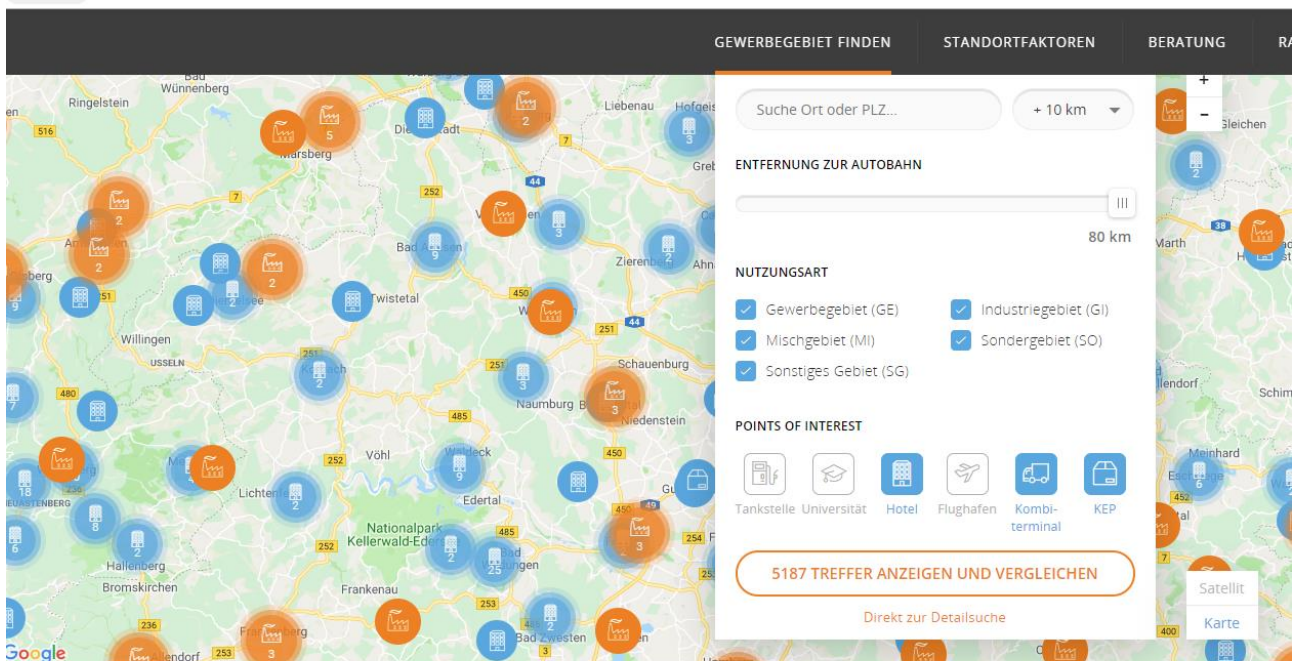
GEWERBEGEBIET FINDEN
STANDORTFAKTOREN
BERATUNG
RA

Suche Ort oder PLZ...
+ 10 km

ENTFERNUNG ZUR AUTOBAHN

80 km

NUTZUNGSART

Gewerbegebiet (GE)
Industriegebiet (GI)
Mischgebiet (MI)
Sondergebiet (SO)
Sonstiges Gebiet (SG)

POINTS OF INTEREST

Tankstelle
Universität
Hotel
Flughafen
Kombi-terminal
KEP

5187 TREFFER ANZEIGEN UND VERGLEICHEN

Direkt zur Detailsuche

+
-
Satellit
Karte

Ringelstein
Wünnenberg
Marsberg
Liebenau
Hofgeis
Willingen
USSELN
Twistetal
Bad Arolsen
Zierenberg
Schauenburg
Naumburg
Niedenstein
Vöhl
Edertal
Lichtenfels
Nationalpark Kellerwald-Edersee
Hallenberg
Bromskirchen
Frankenau
Bad Wildungen
Bad Zwesten
Frankenberg
Marth
Gleichen
Meinhard
Schim
Google
516
7
252
44
450
251
485
480
236
253
254
49
38
452
400
5
2
3
9
18
8
6
25